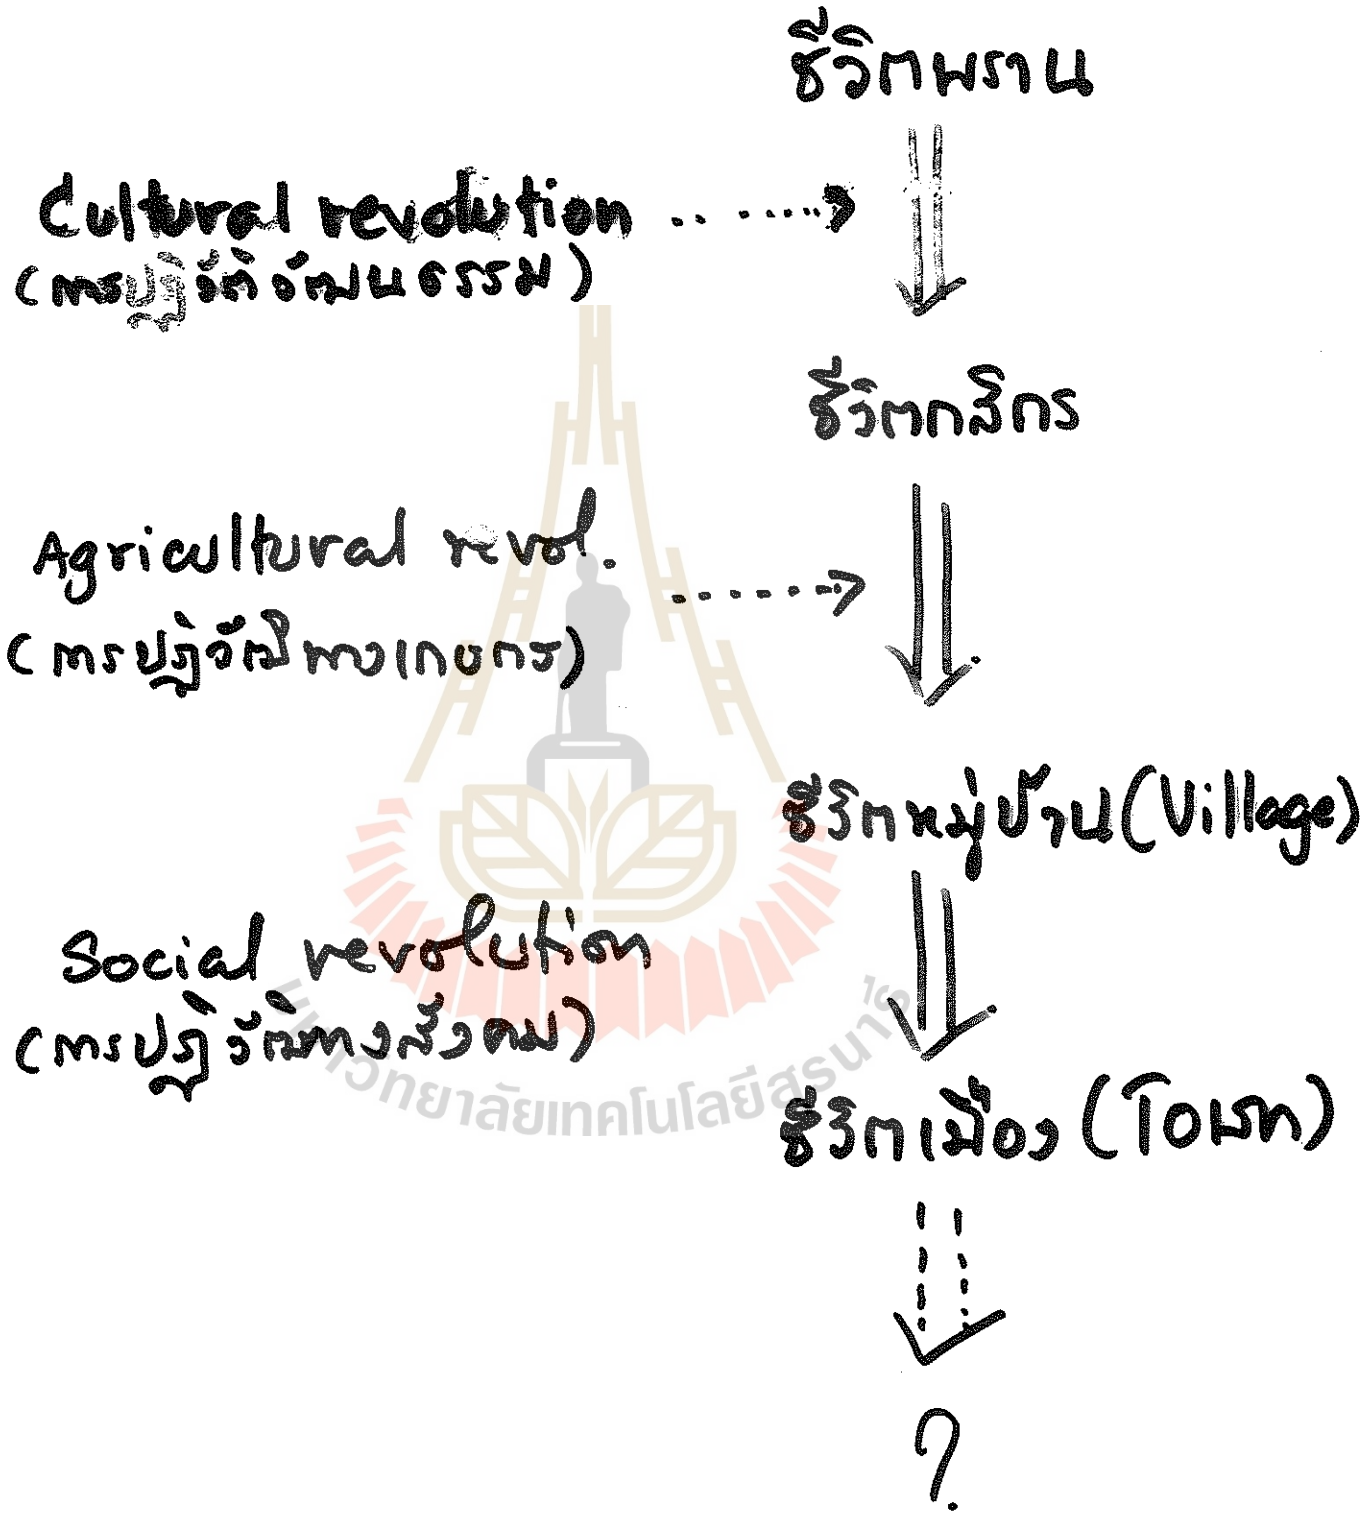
ชีวิตพราน

Cultural revolution
(การปฏิวัติวัฒนธรรม)

ชีวิตกสิกร

Agricultural revol.
(การปฏิวัติทางเกษตร)

ชีวิตหมู่บ้าน (Village)

Social revolution
(การปฏิวัติทางสังคม)

ชีวิตเมือง (Town)

?

มหาวิทยาลัยเทคโนโลยีสุรนารี